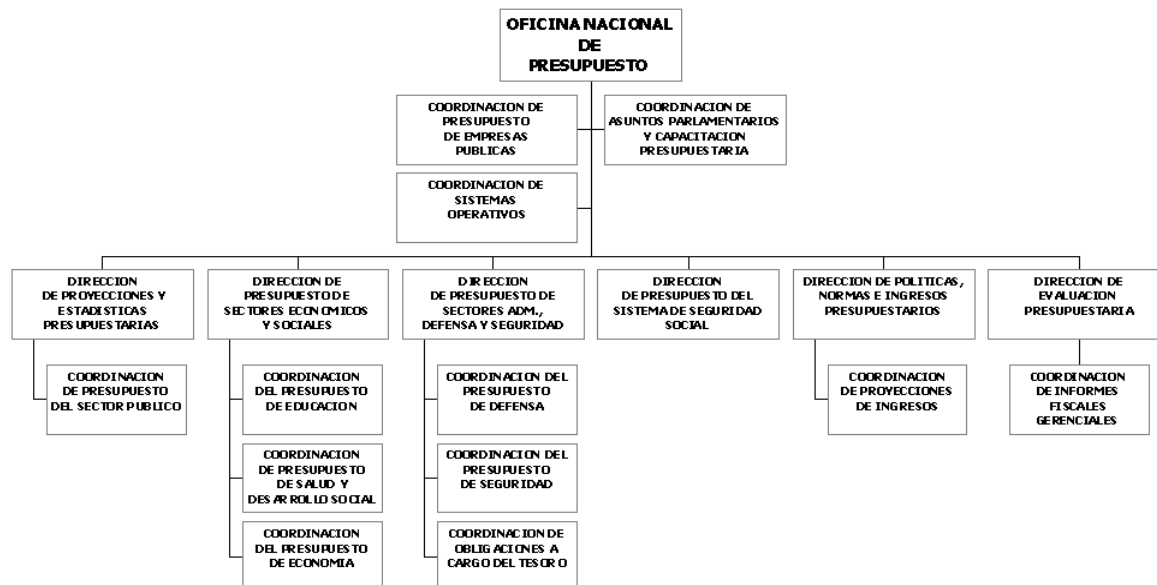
OFICINA NACIONAL DE PRESUPUESTO

COORDINACION DE PRESUPUESTO DE EMPRESAS PUBLICAS

COORDINACION DE ASUNTOS PARLAMENTARIOS Y CAPACITACION PRESUPUESTARIA

COORDINACION DE SISTEMAS OPERATIVOS

DIRECCION DE PROYECCIONES Y ESTADISTICAS PRESUPUESTARIAS

COORDINACION DE PRESUPUESTO DEL SECTOR PUBLICO

DIRECCION DE PRESUPUESTO DE SECTORES ECONOMICOS Y SOCIALES

COORDINACION DEL PRESUPUESTO DE EDUCACION

COORDINACION DE PRESUPUESTO DE SALUD Y DESARROLLO SOCIAL

COORDINACION DEL PRESUPUESTO DE ECONOMIA

DIRECCION DE PRESUPUESTO DE SECTORES ADM., DEFENSA Y SEGURIDAD

COORDINACION DEL PRESUPUESTO DE DEFENSA

COORDINACION DEL PRESUPUESTO DE SEGURIDAD

COORDINACION DE OBLIGACIONES A CARGO DEL TESORO

DIRECCION DE PRESUPUESTO DEL SISTEMA DE SEGURIDAD SOCIAL

DIRECCION DE POLITICAS, NORMAS E INGRESOS PRESUPUESTARIOS

COORDINACION DE PROYECCIONES DE INGRESOS

DIRECCION DE EVALUACION PRESUPUESTARIA

COORDINACION DE INFORMES FISCALES GERENCIALES